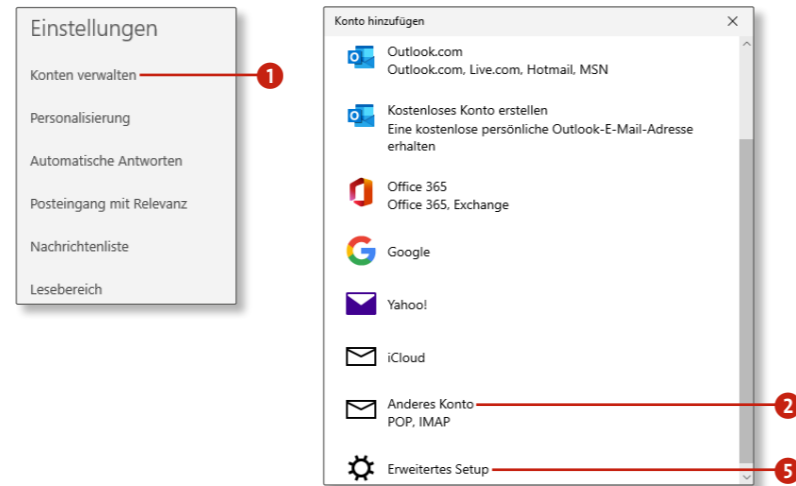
Einstellungen

Konten verwalten

1

Personalisierung

Automatische Antworten

Posteingang mit Relevanz

Nachrichtenliste

Lesebereich

Konto hinzufügen

×

Outlook.com
Outlook.com, Live.com, Hotmail, MSN

Kostenloses Konto erstellen
Eine kostenlose persönliche Outlook-E-Mail-Adresse erhalten

Office 365
Office 365, Exchange

Google

Yahoo!

iCloud

Anderes Konto
POP, IMAP

2

Erweitertes Setup

5